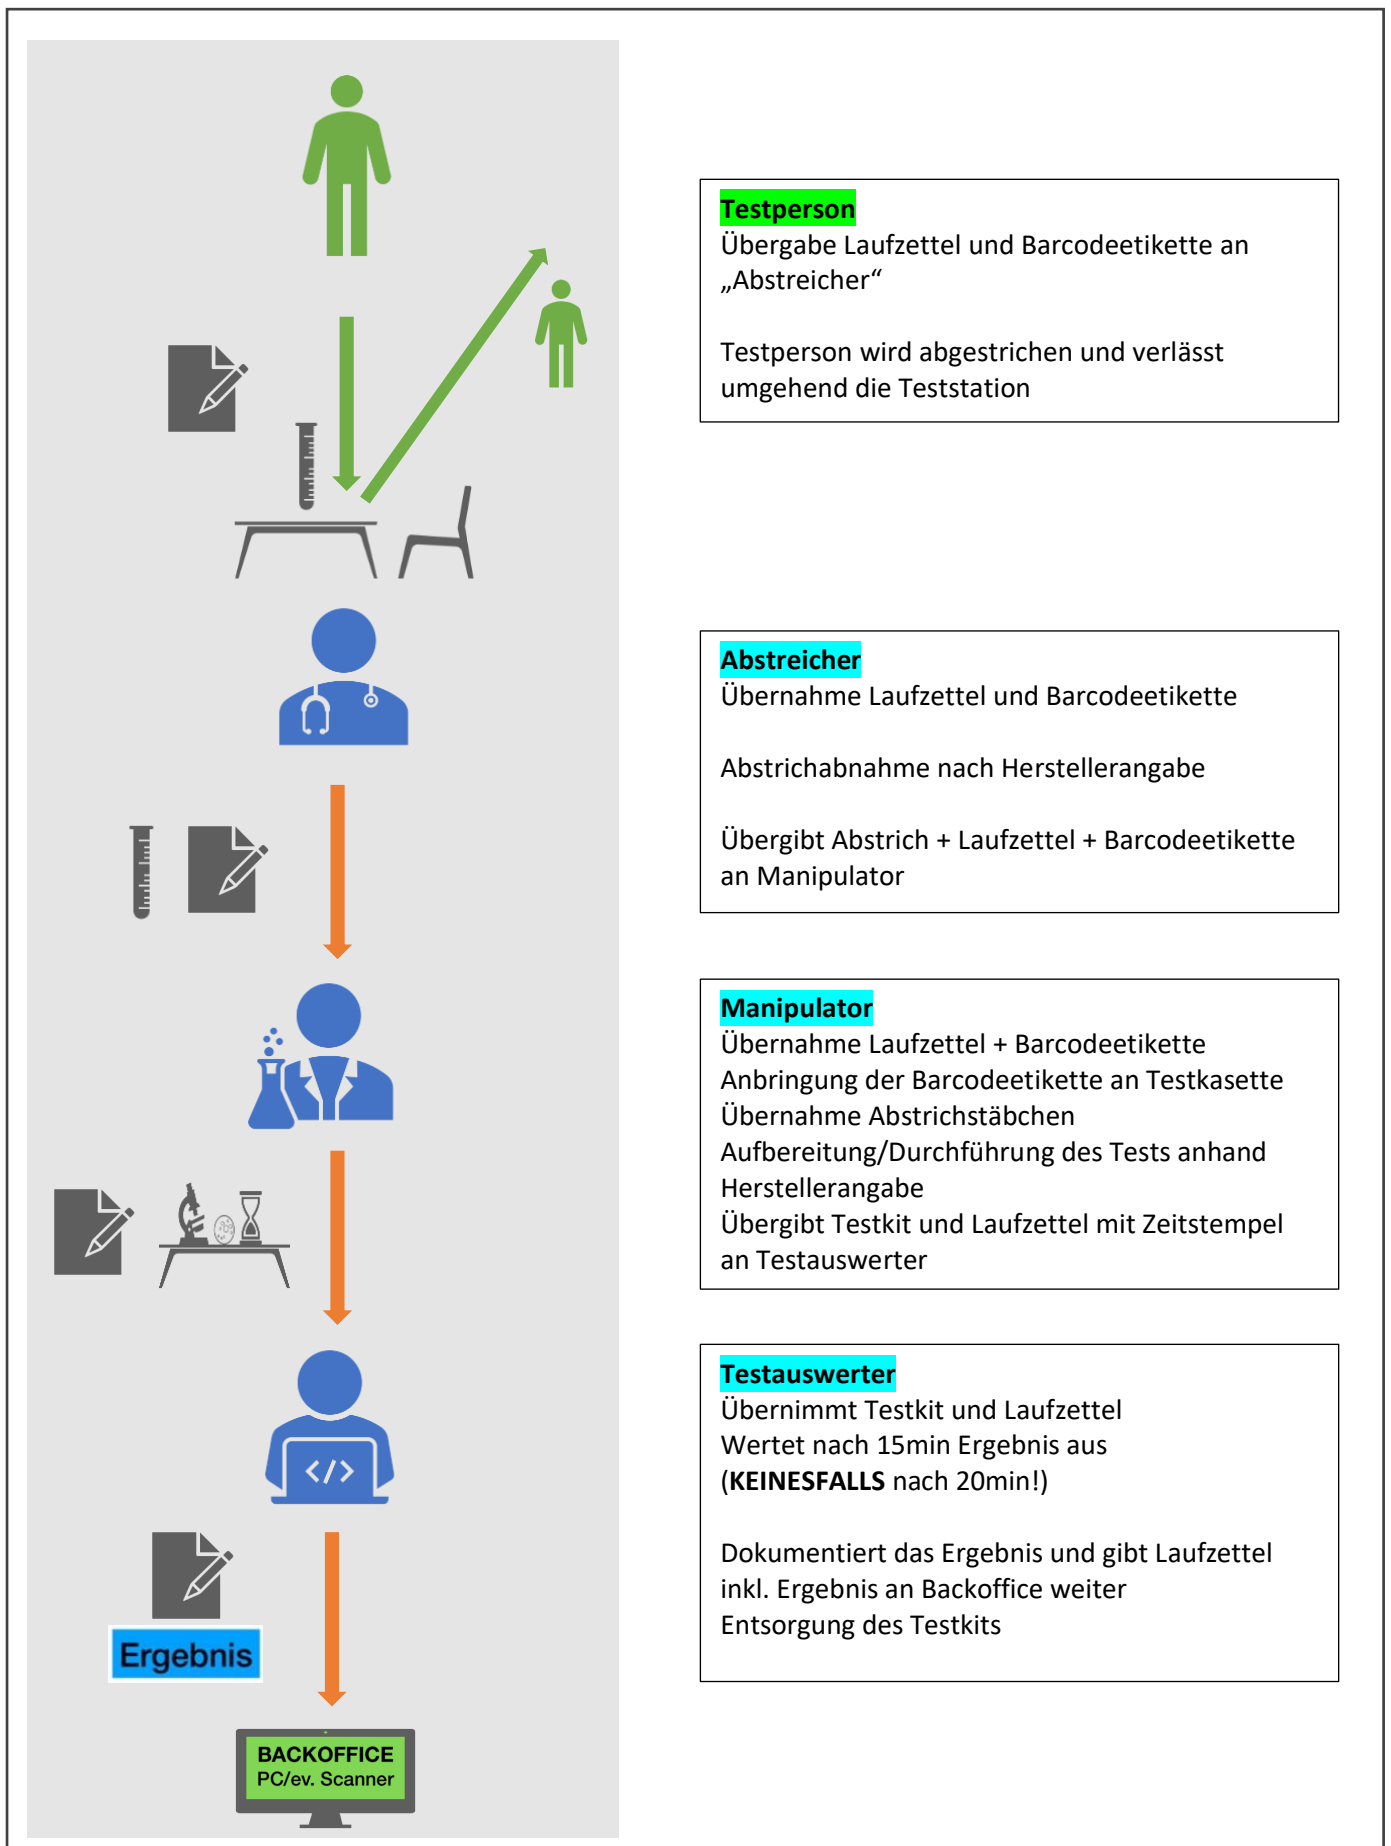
Testperson
Übergabe Laufzettel und Barcodeetikette an „Abstreicher“

Testperson wird abgestrichen und verlässt umgehend die Teststation

Abstreicher
Übernahme Laufzettel und Barcodeetikette

Abstrichabnahme nach Herstellerangabe

Übergibt Abstrich + Laufzettel + Barcodeetikette an Manipulator

Manipulator
Übernahme Laufzettel + Barcodeetikette
Anbringung der Barcodeetikette an Testkasette
Übernahme Abstrichstäbchen
Aufbereitung/Durchführung des Tests anhand Herstellerangabe
Übergibt Testkit und Laufzettel mit Zeitstempel an Testauswerter

Testauswerter
Übernimmt Testkit und Laufzettel
Wertet nach 15min Ergebnis aus
(**KEINESFALLS** nach 20min!)

Dokumentiert das Ergebnis und gibt Laufzettel inkl. Ergebnis an Backoffice weiter
Entsorgung des Testkits

Ergebnis

BACKOFFICE
PC/ev. Scanner